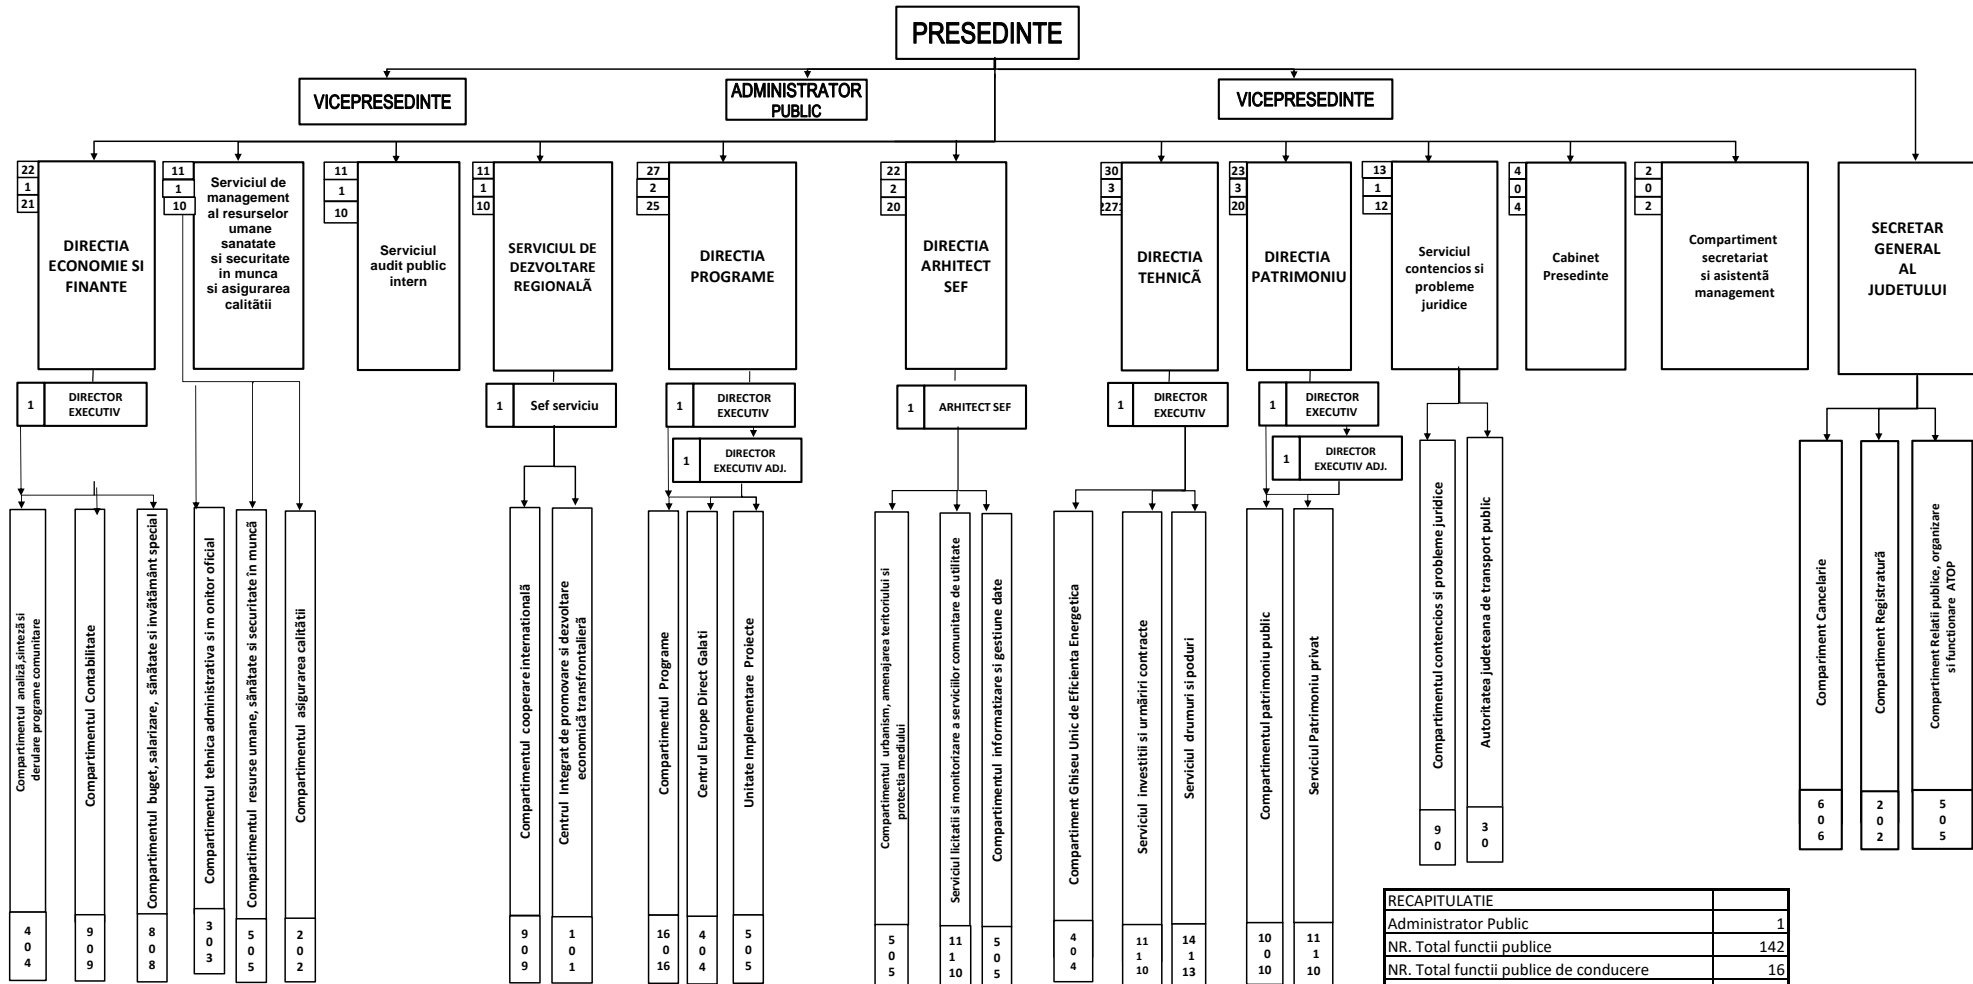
PRESEDINTE

VICEPRESEDINTE

ADMINISTRATOR PUBLIC

VICEPRESEDINTE

22
1
21
DIRECTIA ECONOMIE SI FINANTE

11
1
10
Serviciul de management al resurselor umane sanatate si securitate in munca si asigurarea calitătii

11
1
10
Serviciul audit public intern

11
1
10
SERVICIUL DE DEZVOLTARE REGIONALĂ

27
2
25
DIRECTIA PROGRAME

22
2
20
DIRECTIA ARHITECT SEF

30
3
27
DIRECTIA TEHNICĂ

23
3
20
DIRECTIA PATRIMONIU

13
1
12
Serviciul contencios si probleme juridice

4
0
4
Cabinet Presedinte

2
0
2
Compartiment secretariat si asistentă management

SECRETAR GENERAL AL JUDETULUI

1 DIRECTOR EXECUTIV

1 Sef serviciu

1 DIRECTOR EXECUTIV

1 DIRECTOR EXECUTIV ADJ.

1 ARHITECT SEF

1 DIRECTOR EXECUTIV

1 DIRECTOR EXECUTIV

1 DIRECTOR EXECUTIV ADJ.

Compartimentul analiză,sinteză si derulare programe comunitare
4 0 4

Compartimentul Contabilitate
9 0 9

Compartimentul buget, salarizare, sănătate si invătământ special
8 0 8

Compartimentul tehnica administrativa si m onitor oficial
3 0 3

Compartimentul resurse umane, sănătate si securitate în muncă
5 0 5

Compartimentul asigurarea calitătii
2 0 2

Compartimentul cooperare internatională
9 0 9

Centrul Integrat de promovare si dezvoltare economică transfrontalieră
1 0 1

Compartimentul Programe
16 0 16

Centrul Europe Direct Galati
4 0 4

Unitate Implementare Proiecte
5 0 5

Compartimentul urbanism, amenajarea teritoriului si protectia mediului
5 0 5

Serviciul licitatii si monitorizare a serviciilor comunitare de utilitate
11 1 10

Compartimentul informatizare si gestiune date
5 0 5

Compartiment Ghiseu Unic de Eficienta Energetica
4 0 4

Serviciul investitii si urmăriri contracte
11 1 10

Serviciul drumuri si poduri
14 1 13

Compartimentul patrimoniu public
10 0 10

Serviciul Patrimoniu privat
11 1 10

Compartimentul contencios si probleme juridice
9 0

Autoritatea judeteana de transport public
3 0

Comparimentul Cancelarie
6 0 6

Compartiment Registratură
2 0 2

Compartiment Relatii publice, organizare si functionare ATOP
5 0 5

| RECAPITULATIE | |
|---|---|
| Administrator Public | 1 |
| NR. Total functii publice | 142 |
| NR. Total functii publice de conducere | 16 |